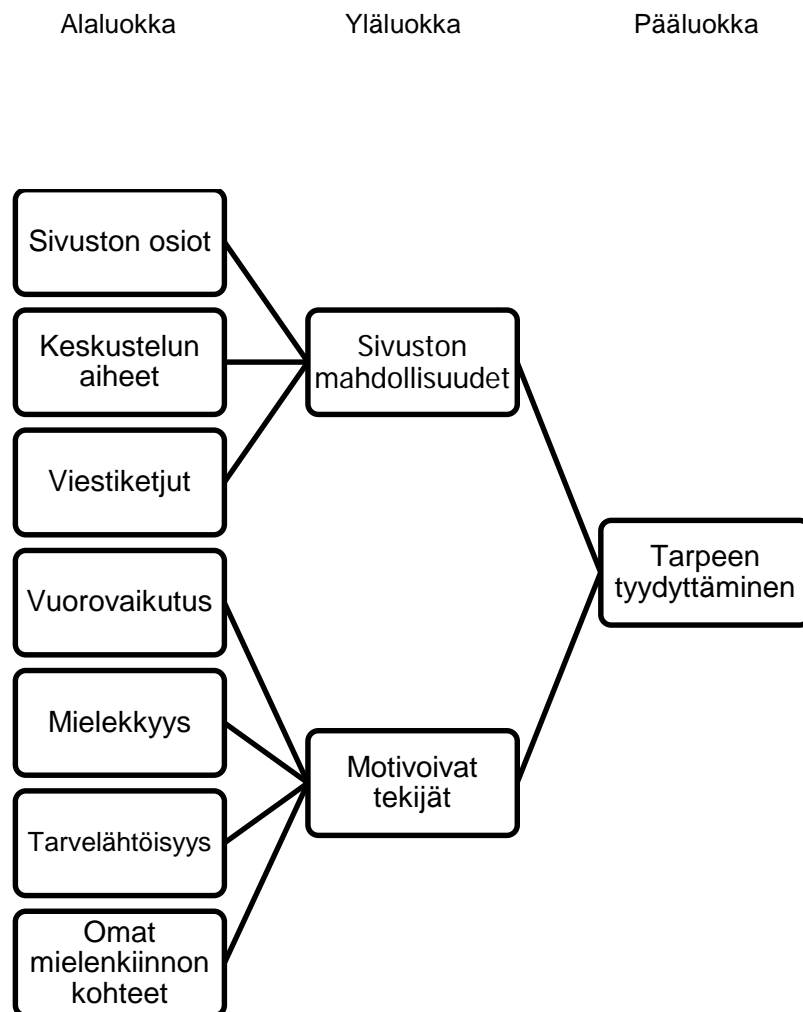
Alaluokka

Yläluokka

Pääluokka

Sivuston osiot

Keskustelun aiheet

Viestiketjut

Sivuston mahdollisuudet

Tarpeen tyydyttäminen

Vuorovaikutus

Mielekkyys

Tarvelähtöisyys

Omat mielenkiinnon kohteet

Motivoivat tekijät